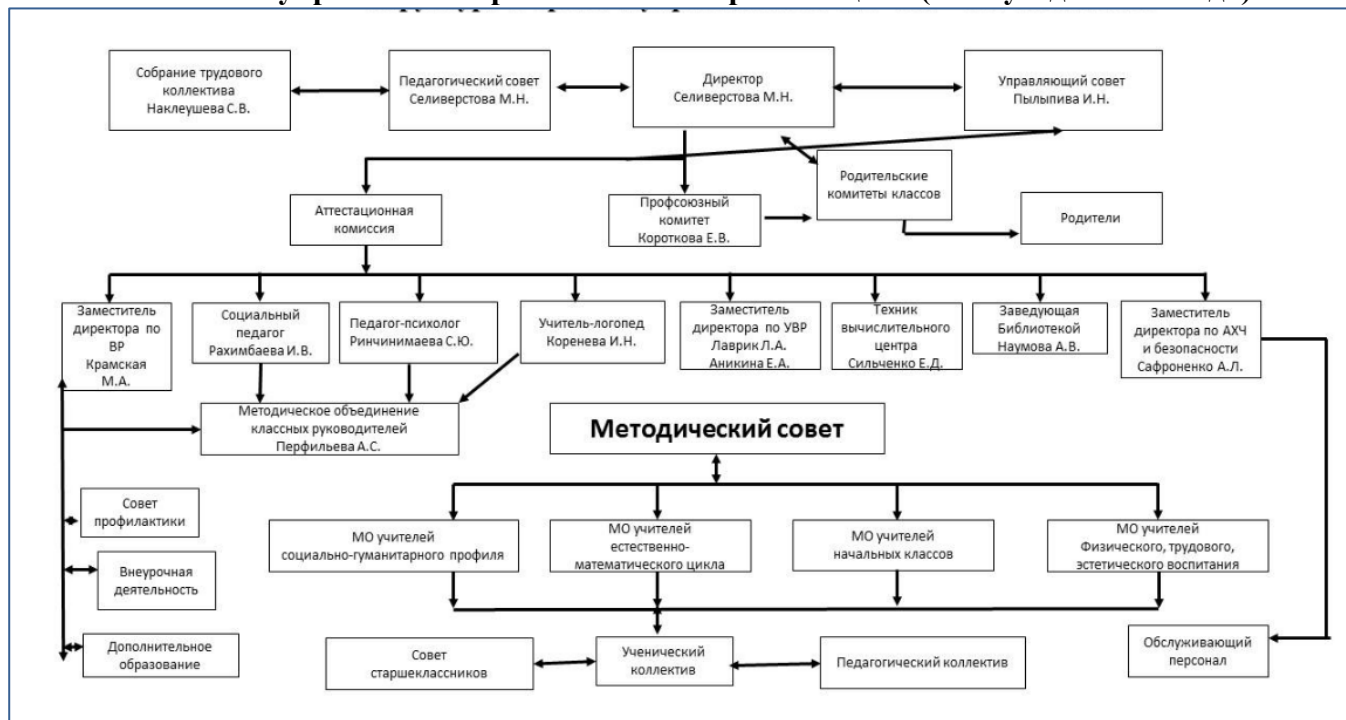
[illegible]

Собрание трудового коллектива Наклеушева С.В.

Педагогический совет Селиверстова М.Н.

Директор Селиверстова М.Н.

Управляющий совет Пылыпива И.Н.

Родительские комитеты классов

Аттестационная комиссия

Профсоюзный комитет Короткова Е.В.

Родители

Заместитель директора по ВР Крамская М.А.

Социальный педагог Рахимбаева И.В.

Педагог-психолог Ринчинимаева С.Ю.

Учитель-логопед Коренева И.Н.

Заместитель директора по УВР Лаврик Л.А. Аникина Е.А.

Техник вычислительного центра Сильченко Е.Д.

Заведующая Библиотекой Наумова А.В.

Заместитель директора по АХЧ и безопасности Сафроненко А.Л.

Методическое объединение классных руководителей Перфильева А.С.

Методический совет

Совет профилактики

МО учителей социально-гуманитарного профиля

МО учителей естественно-математического цикла

МО учителей начальных классов

МО учителей Физического, трудового, эстетического воспитания

Внеурочная деятельность

Дополнительное образование

Совет старшеклассников

Ученический коллектив

Педагогический коллектив

Обслуживающий персонал